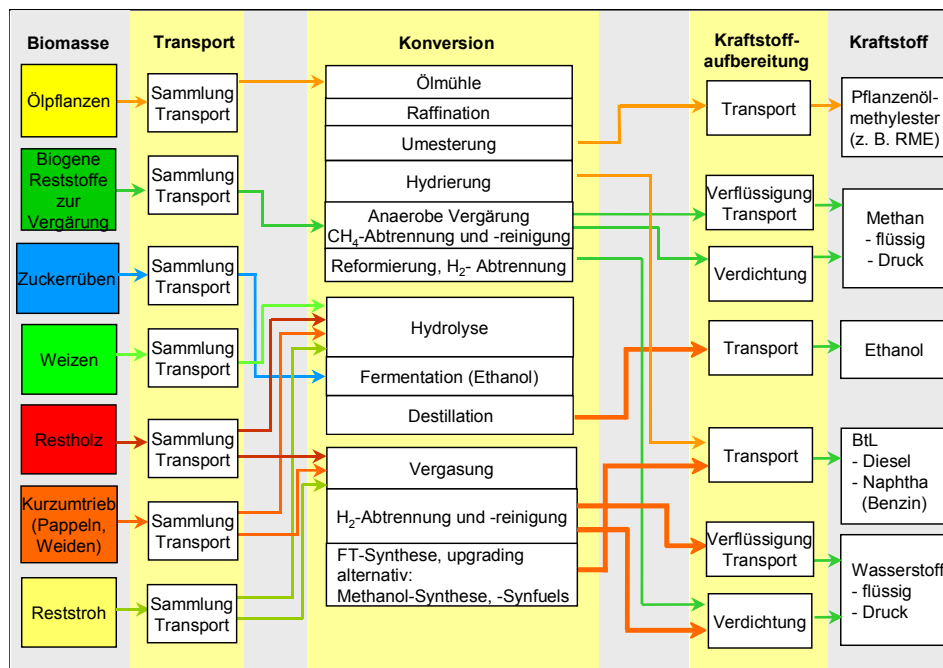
Biomasse

Transport

Konversion

Kraftstoffaufbereitung

Kraftstoff

Ölpflanzen

Sammlung Transport

Ölmühle

Raffination

Umesterung

Hydrierung

Transport

Pflanzenölmethylester (z. B. RME)

Biogene Reststoffe zur Vergärung

Sammlung Transport

Anaerobe Vergärung $CH_4$-Abtrennung und -reinigung

Reformierung, $H_2$- Abtrennung

Verflüssigung Transport

Verdichtung

Methan
- flüssig
- Druck

Zuckerrüben

Sammlung Transport

Weizen

Sammlung Transport

Hydrolyse

Fermentation (Ethanol)

Destillation

Transport

Ethanol

Restholz

Sammlung Transport

Vergasung

Transport

BtL
- Diesel
- Naphtha (Benzin)

Kurzumtrieb (Pappeln, Weiden)

Sammlung Transport

$H_2$-Abtrennung und -reinigung

Verflüssigung Transport

Wasserstoff
- flüssig
- Druck

Reststroh

Sammlung Transport

FT-Synthese, upgrading alternativ: Methanol-Synthese, -Synfuels

Verdichtung